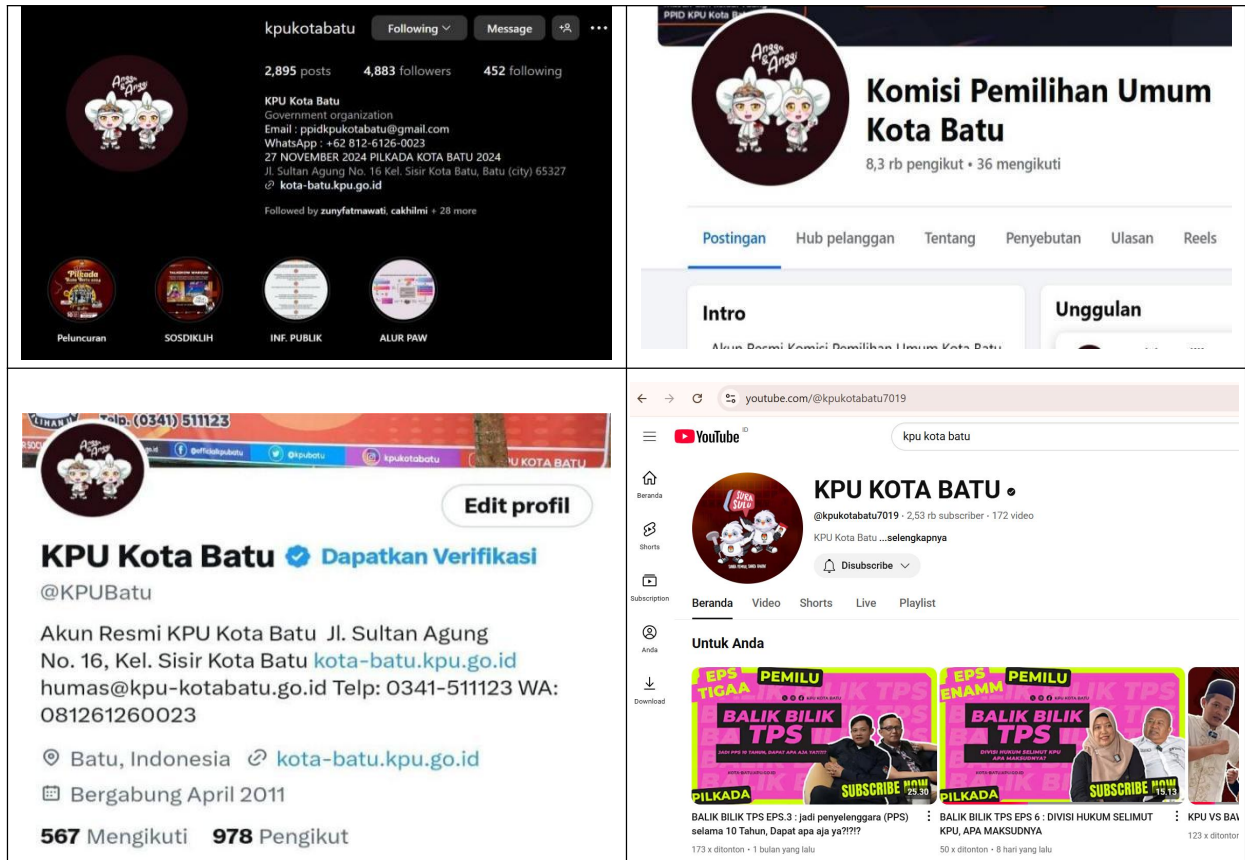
kpukotabatu Following Message

2,895 posts 4,883 followers 452 following

KPU Kota Batu
Government organization
Email : ppidkpukotabatu@gmail.com
WhatsApp : +62 812-6126-0023
27 NOVEMBER 2024 PILKADA KOTA BATU 2024
Jl. Sultan Agung No. 16 Kel. Sisir Kota Batu, Batu (city) 65327
kota-batu.kpu.go.id

Followed by zunyfatmawati, cakhilmi + 28 more

Peluncuran SOSDIKLIH INF. PUBLIK ALUR PAW

PPID KPU Kota Batu

Komisi Pemilihan Umum Kota Batu
8,3 rb pengikut • 36 mengikuti

Postingan Hub pelanggan Tentang Penyebutan Ulasan Reels

Intro
Akun Resmi Komisi Pemilihan Umum Kota Batu

Unggulan

Telp. (0341) 511123
@officialkpubatu @kpubatu kpukotabatu KPU KOTA BATU

Edit profil

KPU Kota Batu Dapatkan Verifikasi
@KPUBatu

Akun Resmi KPU Kota Batu Jl. Sultan Agung No. 16, Kel. Sisir Kota Batu kota-batu.kpu.go.id humas@kpu-kotabatu.go.id Telp: 0341-511123 WA: 081261260023

Batu, Indonesia kota-batu.kpu.go.id
Bergabung April 2011

567 Mengikuti 978 Pengikut

youtube.com/@kpukotabatu7019

YouTube ID kpu kota batu

Beranda Shorts Subscription Anda Download

KPU KOTA BATU
@kpukotabatu7019 • 2,53 rb subscriber • 172 video
KPU Kota Batu ...selengkapnya
Disubscribe

Beranda Video Shorts Live Playlist

Untuk Anda

EPS TIGAA PEMILU BALIK BILIK TPS PILKADA SUBSCRIBE NOW 25.30
BALIK BILIK TPS EPS.3 : jadi penyelenggara (PPS) selama 10 Tahun, Dapat apa aja ya?!?!?
173 x ditonton • 1 bulan yang lalu

EPS ENAMM PEMILU BALIK BILIK TPS DIVISI HUKUM SELIMUT KPU APA MAKSUDNYA? PILKADA SUBSCRIBE NOW 15.13
BALIK BILIK TPS EPS 6 : DIVISI HUKUM SELIMUT KPU, APA MAKSUDNYA
50 x ditonton • 8 hari yang lalu

KPU VS BAV
123 x ditonton